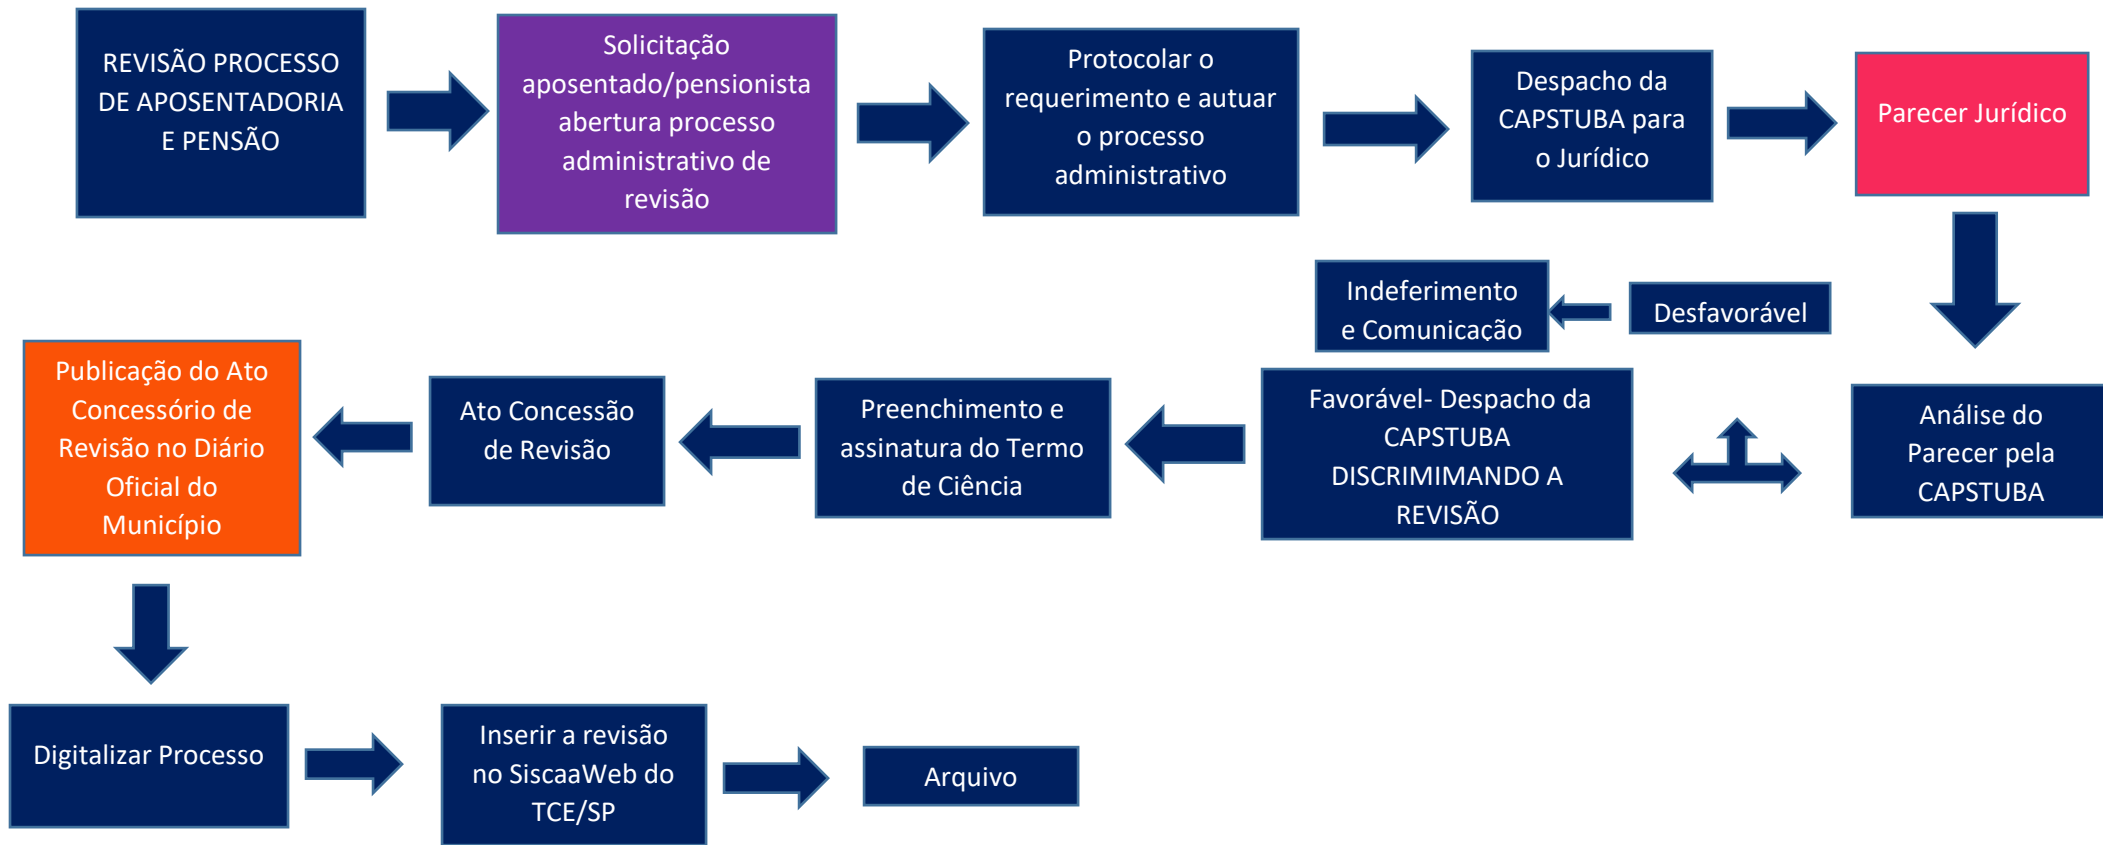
REVISÃO PROCESSO DE APOSENTADORIA E PENSÃO

Solicitação aposentado/pensionista abertura processo administrativo de revisão

Protocolar o requerimento e autuar o processo administrativo

Despacho da CAPSTUBA para o Jurídico

Parecer Jurídico

Análise do Parecer pela CAPSTUBA

Desfavorável

Indeferimento e Comunicação

Favorável- Despacho da CAPSTUBA DISCRIMIMANDO A REVISÃO

Preenchimento e assinatura do Termo de Ciência

Ato Concessão de Revisão

Publicação do Ato Concessório de Revisão no Diário Oficial do Município

Digitalizar Processo

Inserir a revisão no SiscaaWeb do TCE/SP

Arquivo